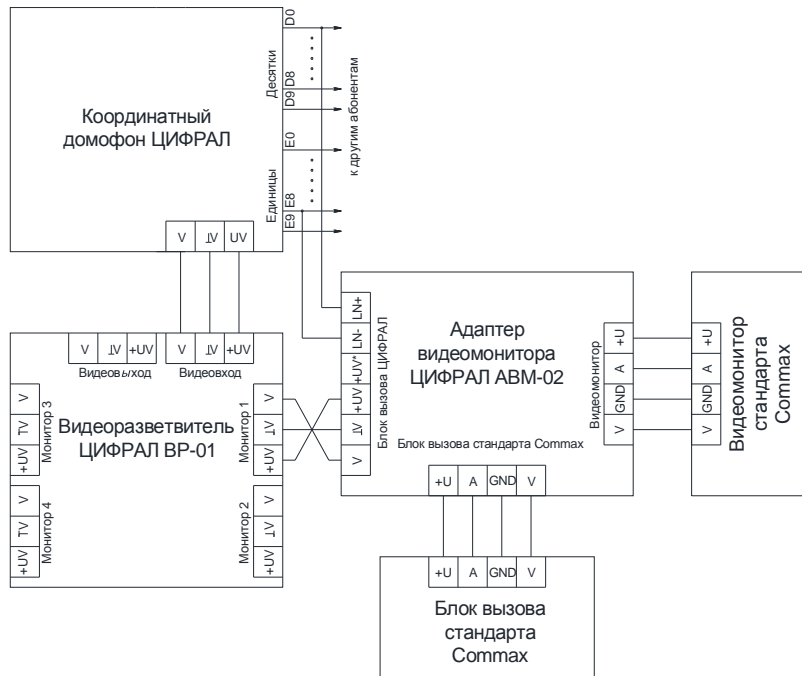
Координатный домофон ЦИФРАЛ

D0
Десятки
D8
D9
E0
Единицы
E8
E9

к другим абонентам

V
⊥V
UV

V
⊥V
+UV
Видеовыход
V
⊥V
+UV
Видеовход

Видеоразветвитель ЦИФРАЛ ВР-01

V
⊥V
+UV
Монитор 3

V
⊥V
+UV
Монитор 4

V
⊥V
+UV
Монитор 1

V
⊥V
+UV
Монитор 2

LN+
LN-
+UV*
+UV
⊥V
V
Блок вызова ЦИФРАЛ

Адаптер видеомонитора ЦИФРАЛ АВМ-02

Блок вызова стандарта Commax

Видеомонитор
+U
A
GND
V

+U
A
GND
V

Видеомонитор стандарта Commax

+U
A
GND
V

+U
A
GND
V

Блок вызова стандарта Commax